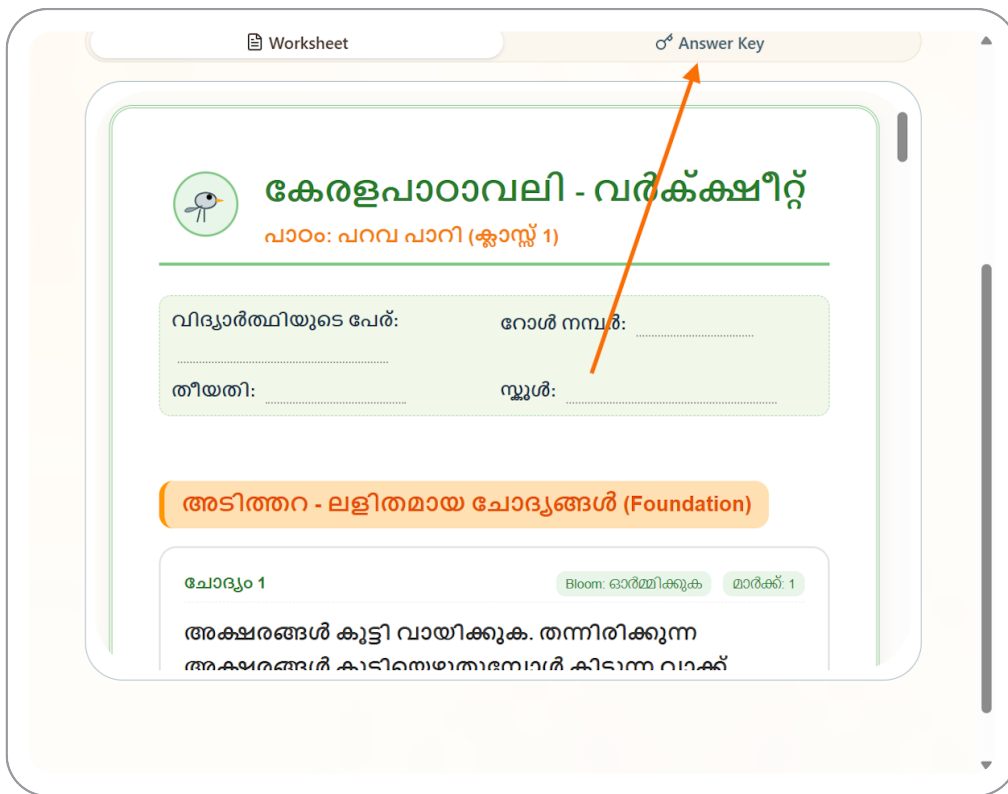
Worksheet

Answer Key

കേരളപാഠാവലി - വർക്ക്ഷീറ്റ്

പാഠം: പറവ പാറി (ക്ലാസ്സ് 1)

വിദ്യാർത്ഥിയുടെ പേര്:

റോൾ നമ്പർ:

തീയതി:

സ്കൂൾ:

അടിത്തറ - ലളിതമായ ചോദ്യങ്ങൾ (Foundation)

ചോദ്യം 1

Bloom: ഓർമ്മിക്കുക

മാർക്ക്: 1

അക്ഷരങ്ങൾ കൂട്ടി വായിക്കുക. തന്നിരിക്കുന്ന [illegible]